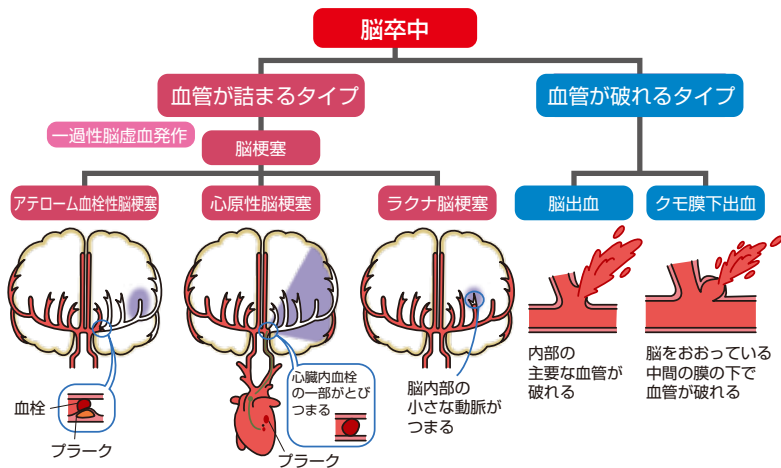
脳卒中

血管が詰まるタイプ

血管が破れるタイプ

一過性脳虚血発作

脳梗塞

アテローム血栓性脳梗塞

心原性脳梗塞

ラクナ脳梗塞

脳出血

クモ膜下出血

血栓

プラーク

心臓内血栓の一部がとびつまる

プラーク

脳内部の小さな動脈がつまる

内部の主要な血管が破れる

脳をおおっている中間の膜の下で血管が破れる